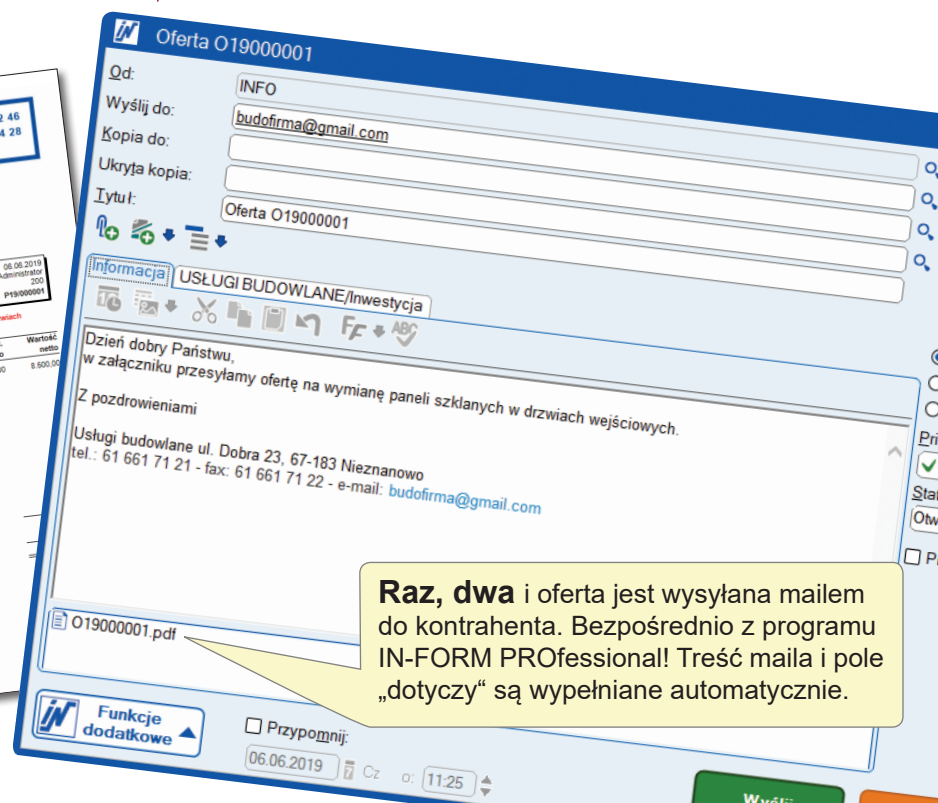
Oferta O19000001

Od: INFO

Wyślij do: budofirma@gmail.com

Kopia do:

Ukryta kopia:

Tytuł: Oferta O19000001

Informacja | USŁUGI BUDOWLANE/Inwestycja

Dzień dobry Państwu,
w załączniku przesyłamy ofertę na wymianę paneli szklanych w drzwiach wejściowych.

Z pozdrowieniami

Usługi budowlane ul. Dobra 23, 67-183 Nieznanowo
tel.: 61 661 71 21 - fax: 61 661 71 22 - e-mail: budofirma@gmail.com

O19000001.pdf

**Raz, dwa** i oferta jest wysyłana mailem do kontrahenta. Bezpośrednio z programu IN-FORM PROfessional! Treść maila i pole „dotyczy" są wypełniane automatycznie.

Funkcje dodatkowe

Przypomnij:

06.06.2019 Cz o: 11:25

Wyślij

Pri

Sta

Otw

P

2 46
4 28

06.06.2019
Administrator
200
P19/000001

Wartość netto
8.500,00